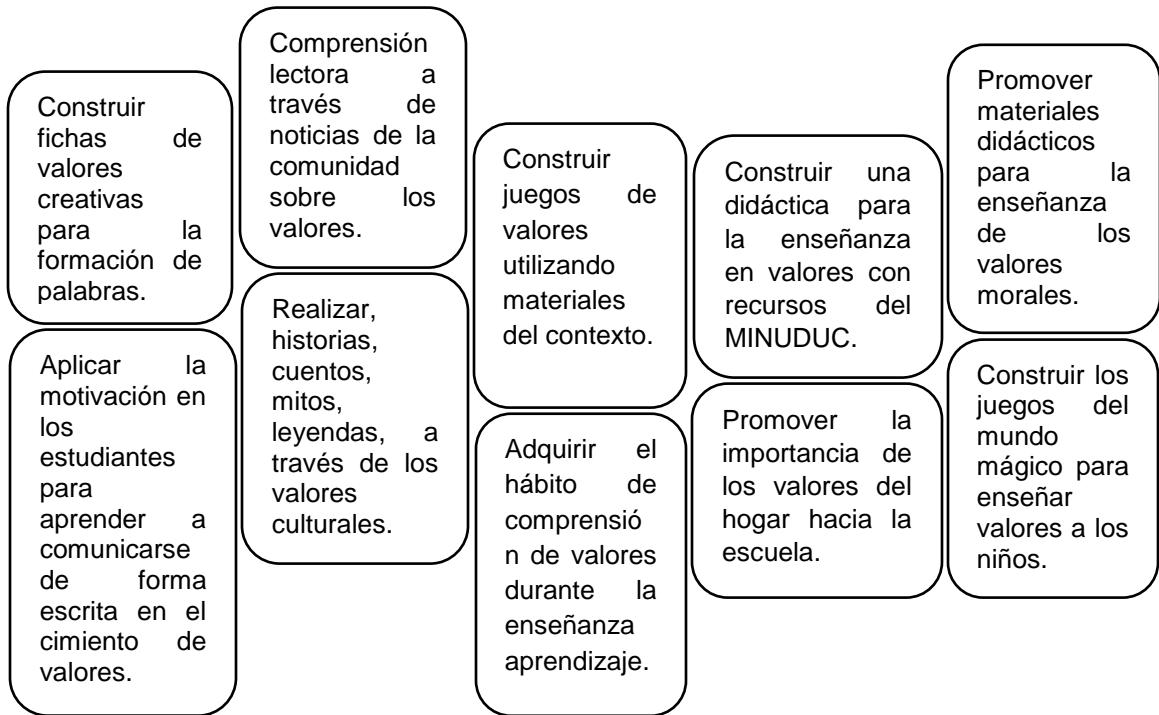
Construir fichas de valores creativas para la formación de palabras.

Aplicar la motivación en los estudiantes para aprender a comunicarse de forma escrita en el cimiento de valores.

Comprensión lectora a través de noticias de la comunidad sobre los valores.

Realizar, historias, cuentos, mitos, leyendas, a través de los valores culturales.

Construir juegos de valores utilizando materiales del contexto.

Adquirir el hábito de comprensió n de valores durante la enseñanza aprendizaje.

Construir una didáctica para la enseñanza en valores con recursos del MINUDUC.

Promover la importancia de los valores del hogar hacia la escuela.

Promover materiales didácticos para la enseñanza de los valores morales.

Construir los juegos del mundo mágico para enseñar valores a los niños.